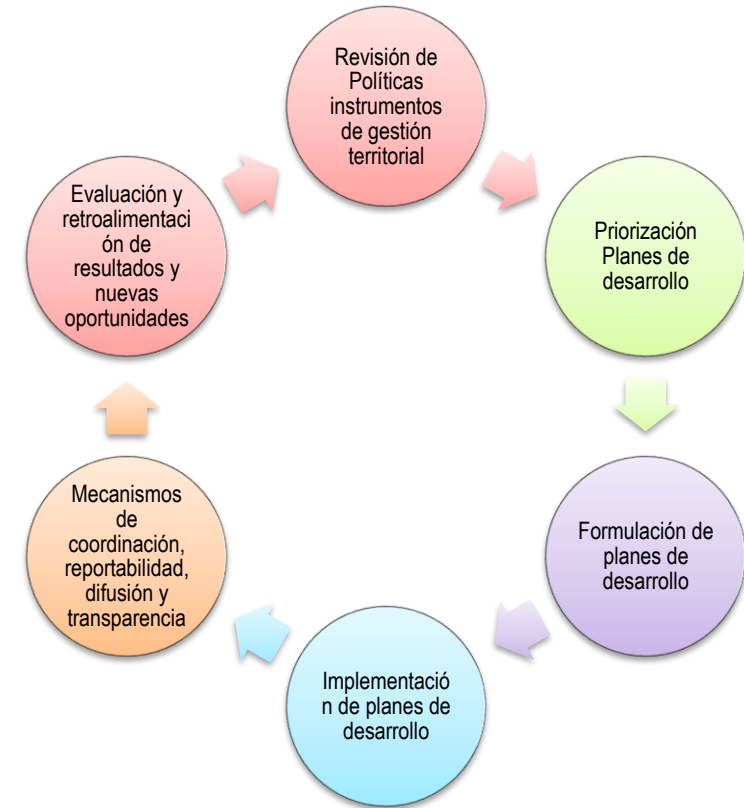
Revisión de Políticas instrumentos de gestión territorial

Priorización Planes de desarrollo

Formulación de planes de desarrollo

Implementación de planes de desarrollo

Mecanismos de coordinación, reportabilidad, difusión y transparencia

Evaluación y retroalimentación de resultados y nuevas oportunidades